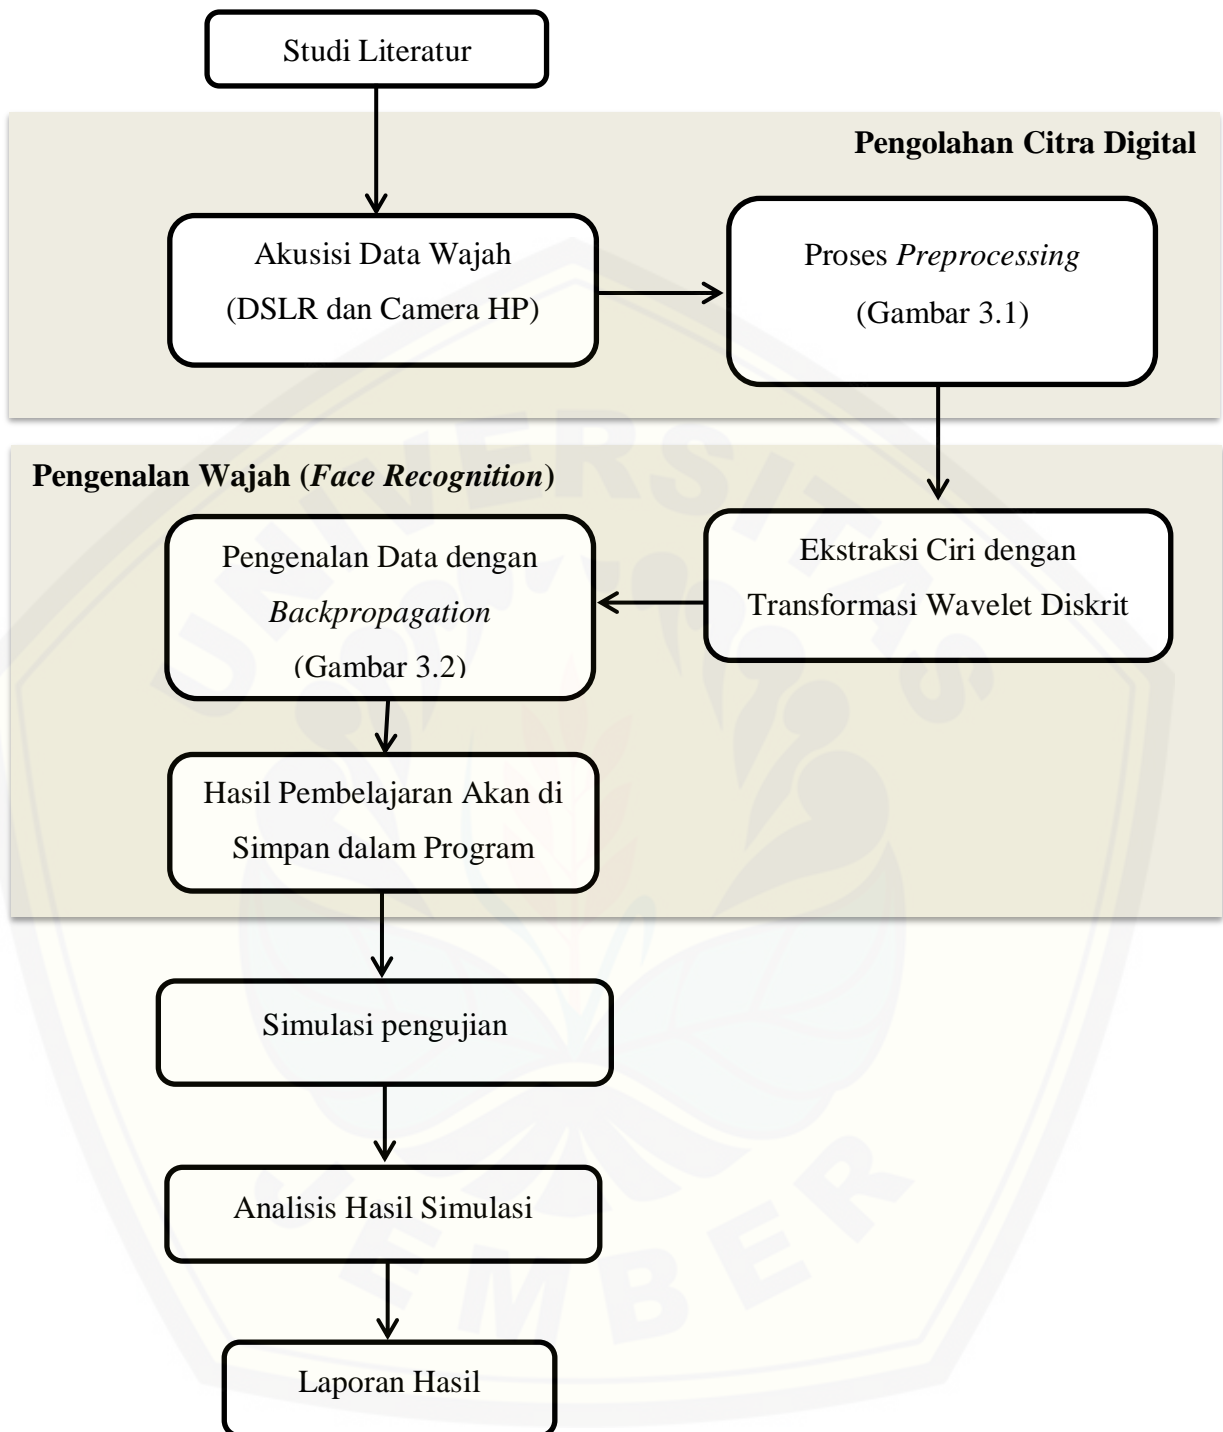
Studi Literatur

Pengolahan Citra Digital

Akusisi Data Wajah (DSLR dan Camera HP)

Proses *Preprocessing* (Gambar 3.1)

Pengenalan Wajah (*Face Recognition*)

Pengenalan Data dengan *Backpropagation* (Gambar 3.2)

Ekstraksi Ciri dengan Transformasi Wavelet Diskrit

Hasil Pembelajaran Akan di Simpan dalam Program

Simulasi pengujian

Analisis Hasil Simulasi

Laporan Hasil

UNIVERSITAS JEMBER